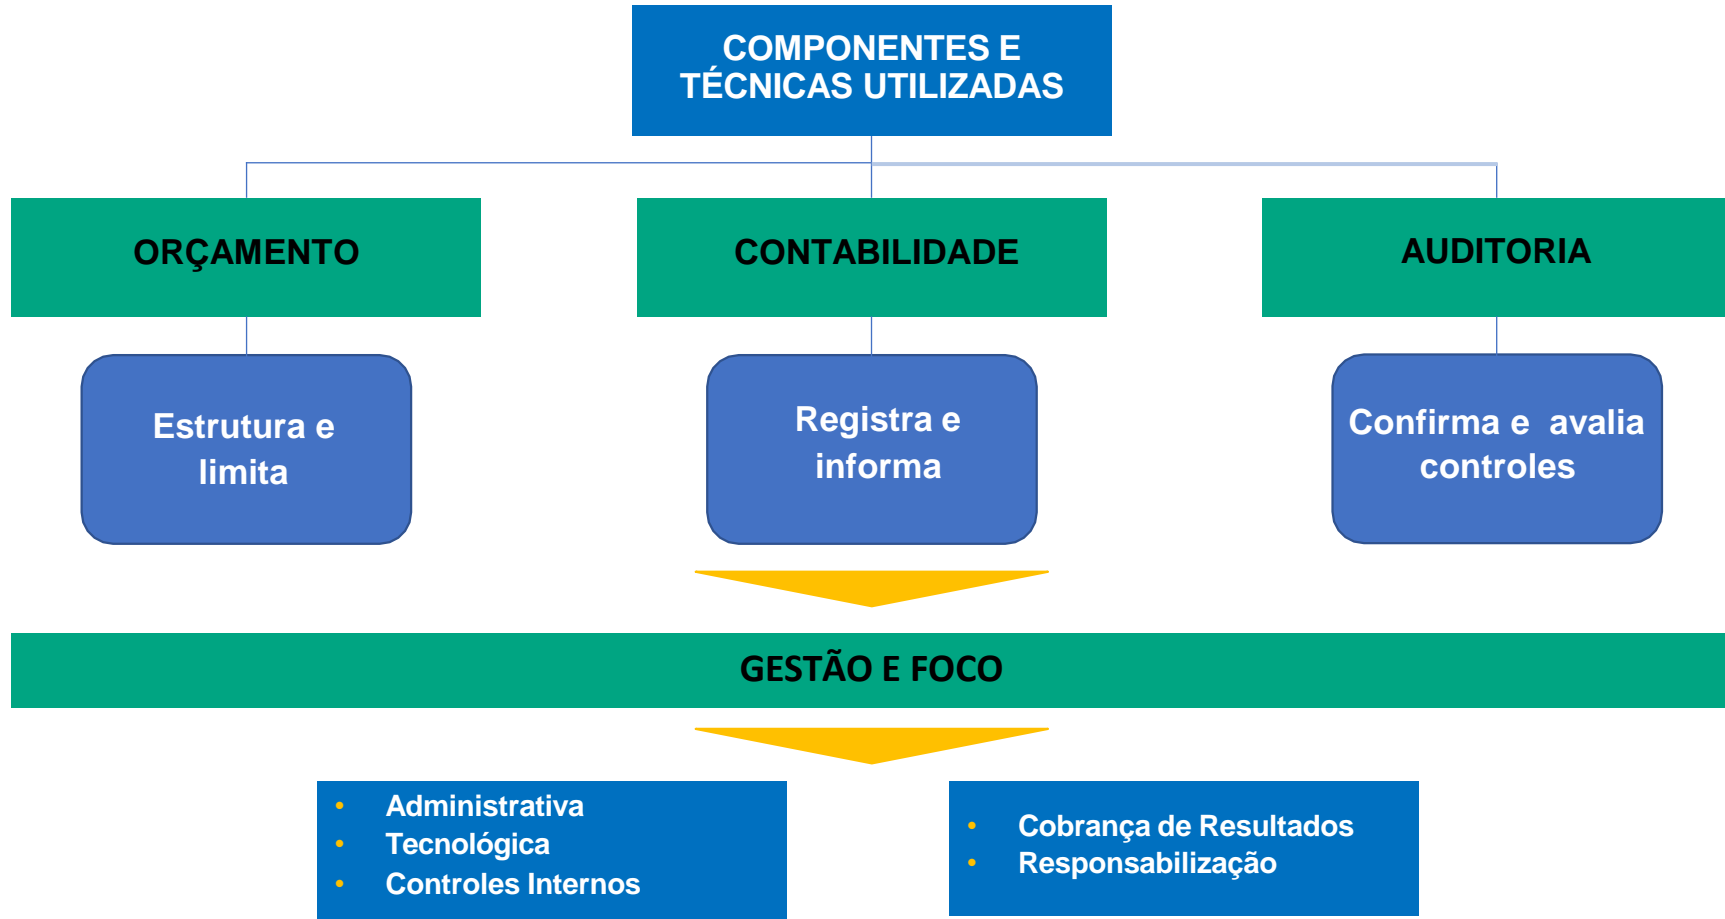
COMPONENTES E TÉCNICAS UTILIZADAS

ORÇAMENTO

CONTABILIDADE

AUDITORIA

Estrutura e limita

Registra e informa

Confirma e avalia controles

GESTÃO E FOCO

- Administrativa
- Tecnológica
- Controles Internos

- Cobrança de Resultados
- Responsabilização